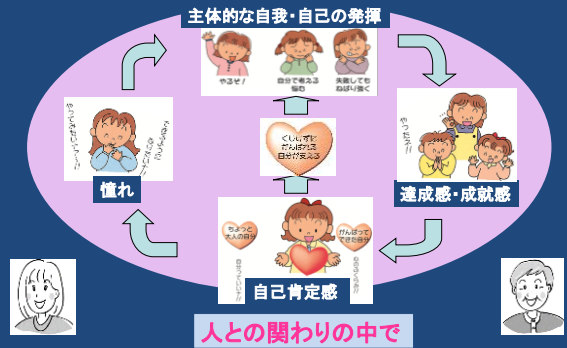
主体的な自我・自己の発揮

やるぞ!

自分で考える 悩む

失敗しても ねばり強く

やったぁ!

達成感・成就感

やってみたいなぁ!

憧れ

くじけずに がんばれる 自分が見える

ちょっと 大人の自分

がんばって できた自分

自己肯定感

人との関わりの中で